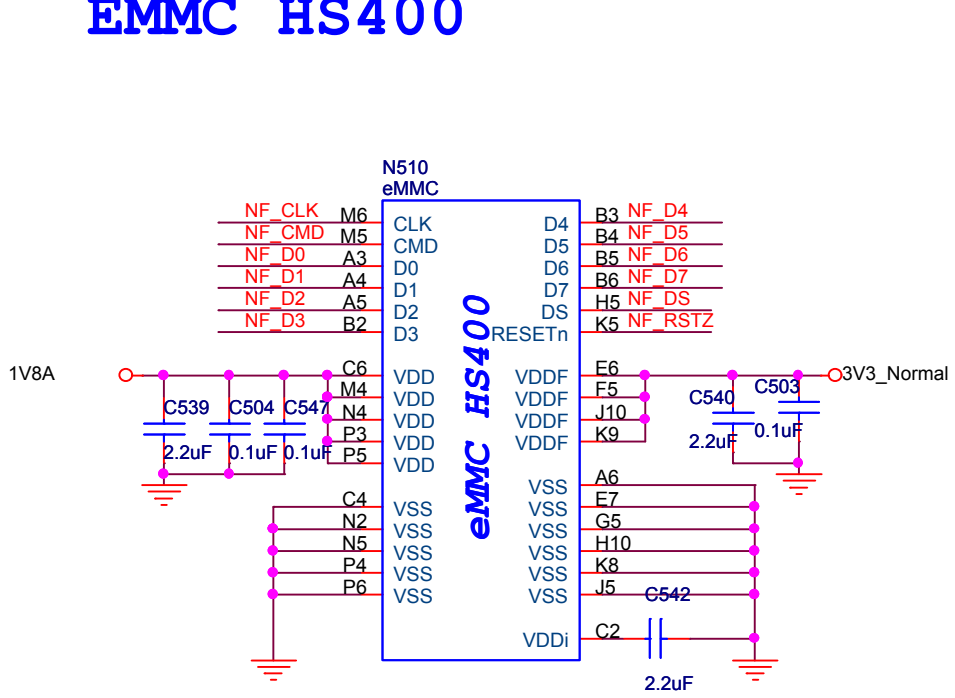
EMMC HS400

N510
eMMC

NF_CLK M6 CLK
NF_CMD M5 CMD
NF_D0 A3 D0
NF_D1 A4 D1
NF_D2 A5 D2
NF_D3 B2 D3

D4 B3 NF_D4
D5 B4 NF_D5
D6 B5 NF_D6
D7 B6 NF_D7
DS H5 NF_DS
RESETn K5 NF_RSTZ

eMMC HS400

1V8A
C6 VDD
M4 VDD
N4 VDD
P3 VDD
P5 VDD
C539 2.2uF
C504 0.1uF
C547 0.1uF

VDDF E6
VDDF F5
VDDF J10
VDDF K9
3V3_Normal
C540 2.2uF
C503 0.1uF

C4 VSS
N2 VSS
N5 VSS
P4 VSS
P6 VSS

VSS A6
VSS E7
VSS G5
VSS H10
VSS K8
VSS J5
C542
VDDi C2
2.2uF